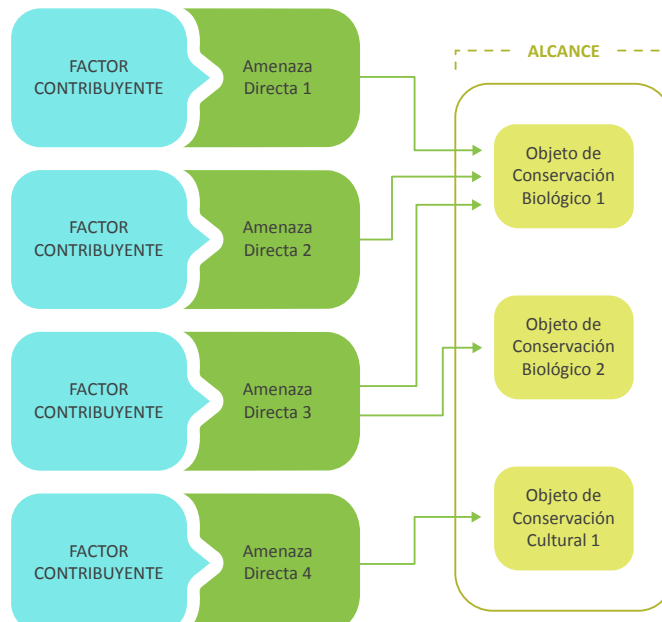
FACTOR CONTRIBUYENTE

Amenaza Directa 1

FACTOR CONTRIBUYENTE

Amenaza Directa 2

FACTOR CONTRIBUYENTE

Amenaza Directa 3

FACTOR CONTRIBUYENTE

Amenaza Directa 4

ALCANCE

Objeto de Conservación Biológico 1

Objeto de Conservación Biológico 2

Objeto de Conservación Cultural 1